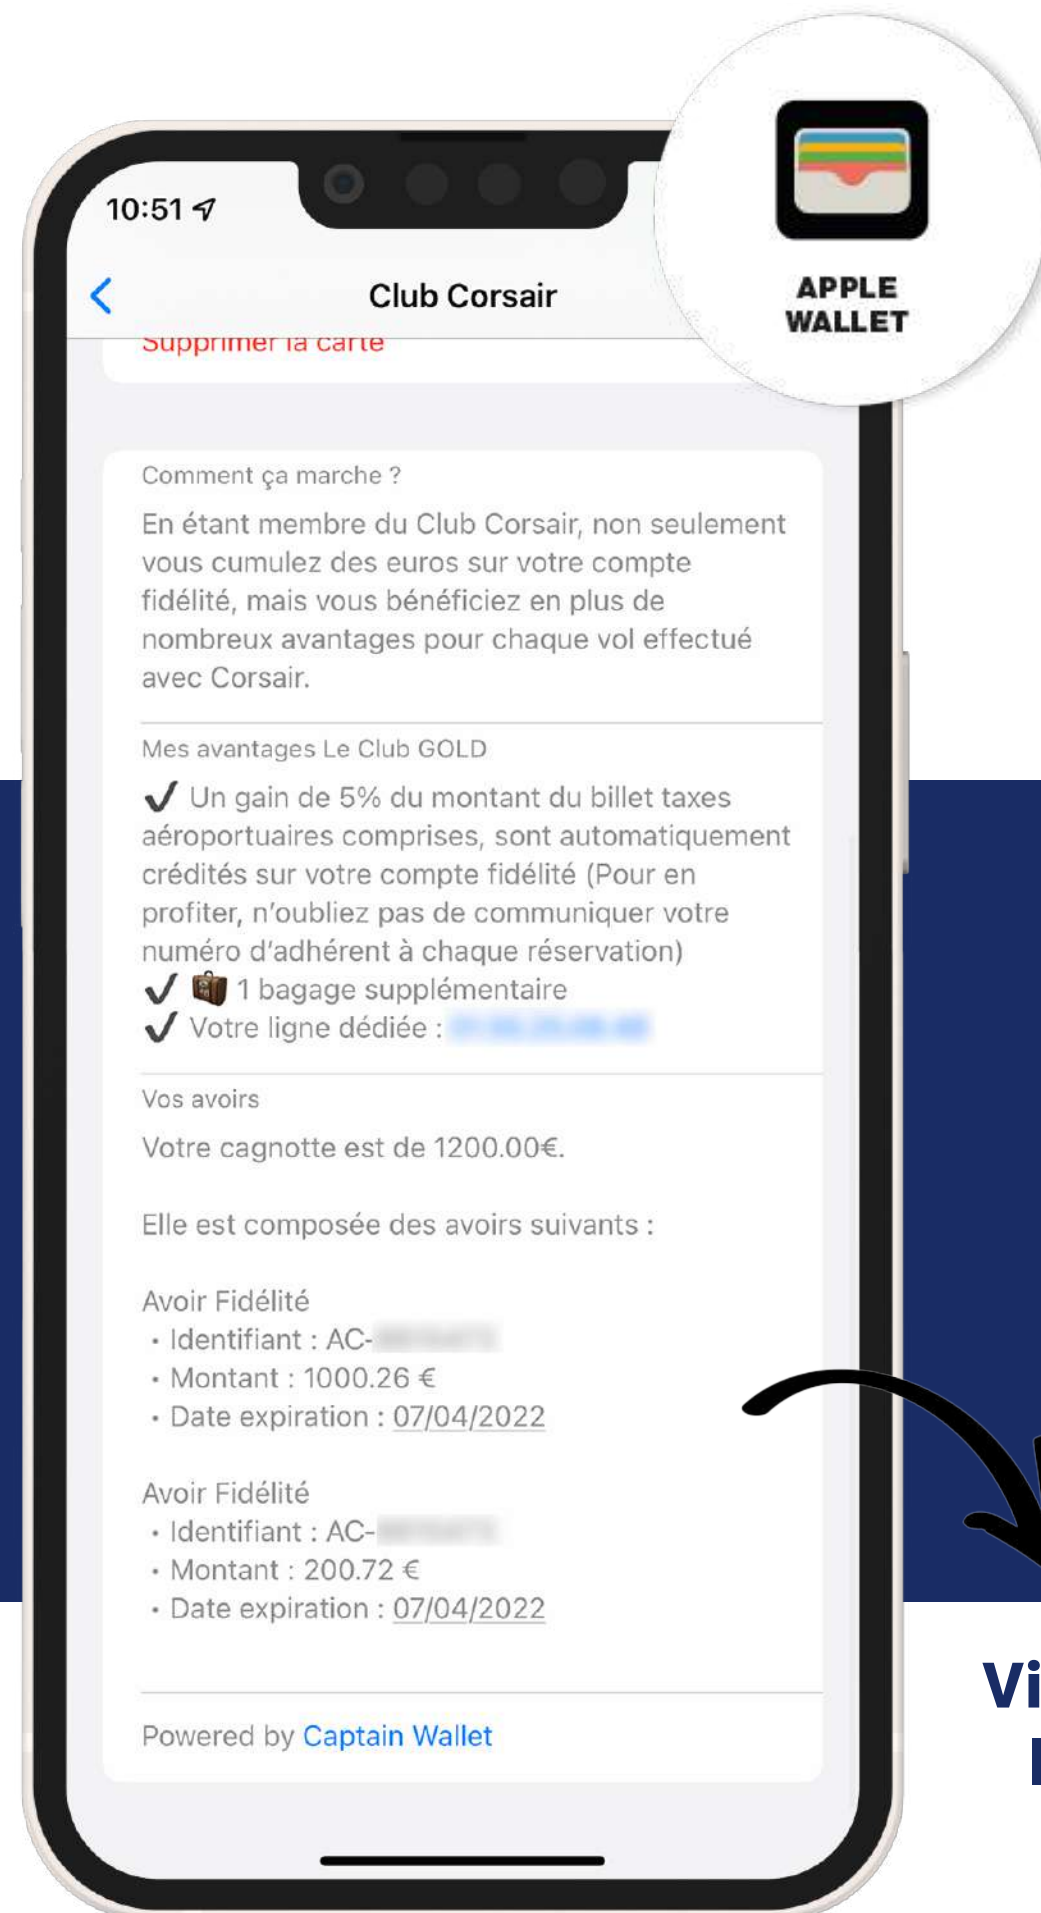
10:51

Club Corsair

APPLE WALLET

Supprimer la carte

Comment ça marche ?

En étant membre du Club Corsair, non seulement vous cumulez des euros sur votre compte fidélité, mais vous bénéficiez en plus de nombreux avantages pour chaque vol effectué avec Corsair.

Mes avantages Le Club GOLD

✔ Un gain de 5% du montant du billet taxes aéroportuaires comprises, sont automatiquement crédités sur votre compte fidélité (Pour en profiter, n'oubliez pas de communiquer votre numéro d'adhérent à chaque réservation)
✔ 💼 1 bagage supplémentaire
✔ Votre ligne dédiée : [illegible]

Vos avoirs

Votre cagnotte est de 1200.00€.

Elle est composée des avoirs suivants :

Avoir Fidélité
• Identifiant : AC-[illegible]
• Montant : 1000.26 €
• Date expiration : 07/04/2022

Avoir Fidélité
• Identifiant : AC-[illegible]
• Montant : 200.72 €
• Date expiration : 07/04/2022

Powered by Captain Wallet

Vi
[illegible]